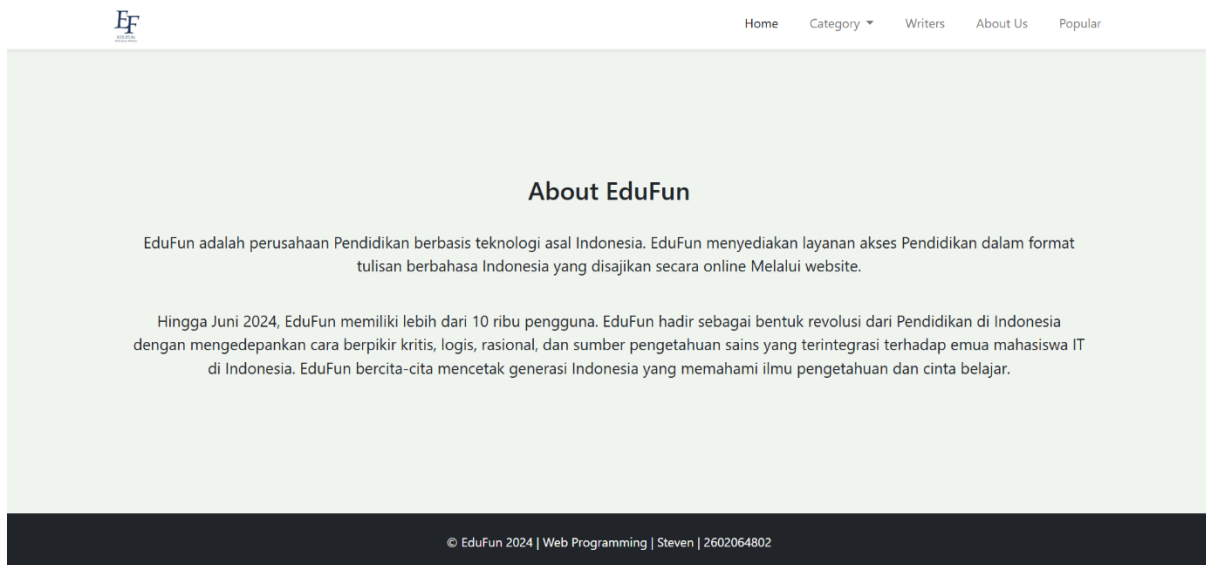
EF

Home Category Writers About Us Popular

About EduFun

EduFun adalah perusahaan Pendidikan berbasis teknologi asal Indonesia. EduFun menyediakan layanan akses Pendidikan dalam format tulisan berbahasa Indonesia yang disajikan secara online Melalui website.

Hingga Juni 2024, EduFun memiliki lebih dari 10 ribu pengguna. EduFun hadir sebagai bentuk revolusi dari Pendidikan di Indonesia dengan mengedepankan cara berpikir kritis, logis, rasional, dan sumber pengetahuan sains yang terintegrasi terhadap emua mahasiswa IT di Indonesia. EduFun bercita-cita mencetak generasi Indonesia yang memahami ilmu pengetahuan dan cinta belajar.

© EduFun 2024 | Web Programming | Steven | 2602064802